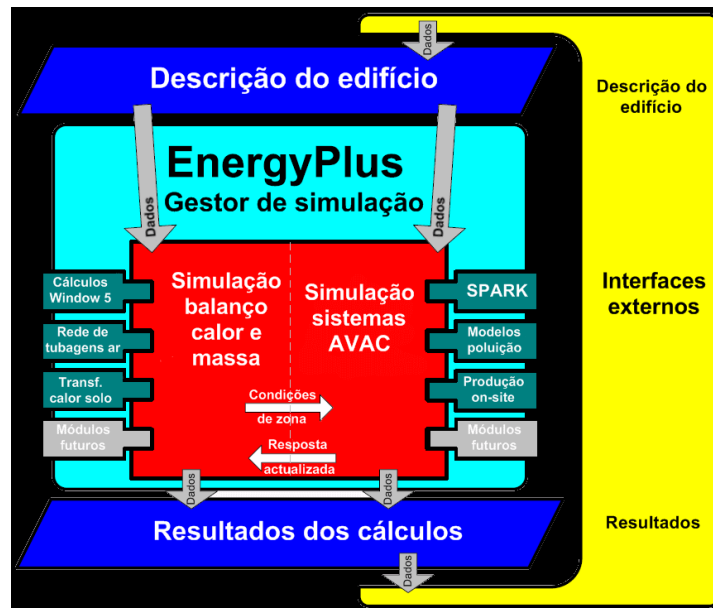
Dados

Descrição do edifício

Descrição do edifício

EnergyPlus
Gestor de simulação

Dados

Dados

Cálculos Window 5

Rede de tubagens ar

Transf. calor solo

Módulos futuros

Simulação balanço calor e massa

Simulação sistemas AVAC

Condições de zona

Resposta actualizada

SPARK

Modelos poluição

Produção on-site

Módulos futuros

Interfaces externos

Dados

Dados

Resultados dos cálculos

Resultados

Dados